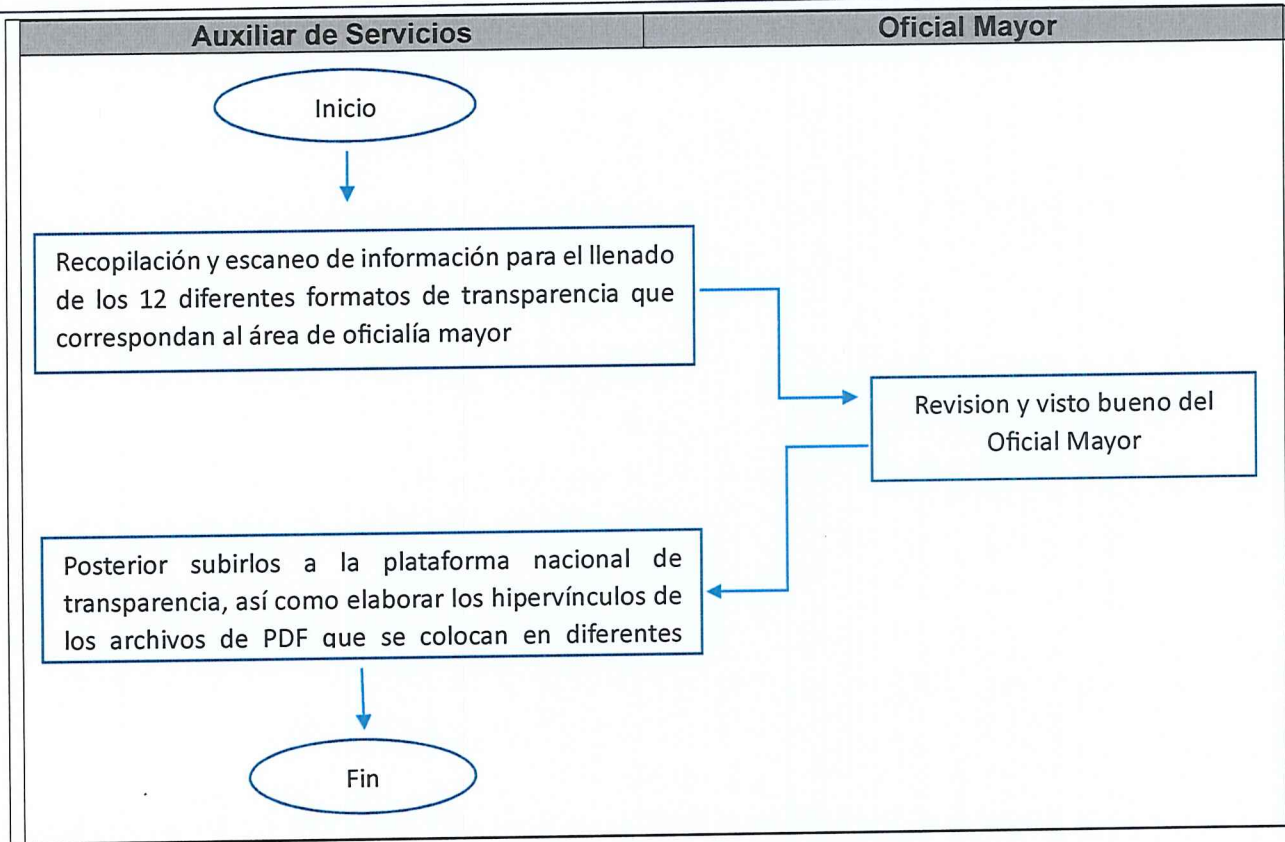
| Auxiliar de Servicios | Oficial Mayor |
|---|---|

Inicio

Recopilación y escaneo de información para el llenado de los 12 diferentes formatos de transparencia que correspondan al área de oficialía mayor

Revision y visto bueno del Oficial Mayor

Posterior subirlos a la plataforma nacional de transparencia, así como elaborar los hipervínculos de los archivos de PDF que se colocan en diferentes

Fin